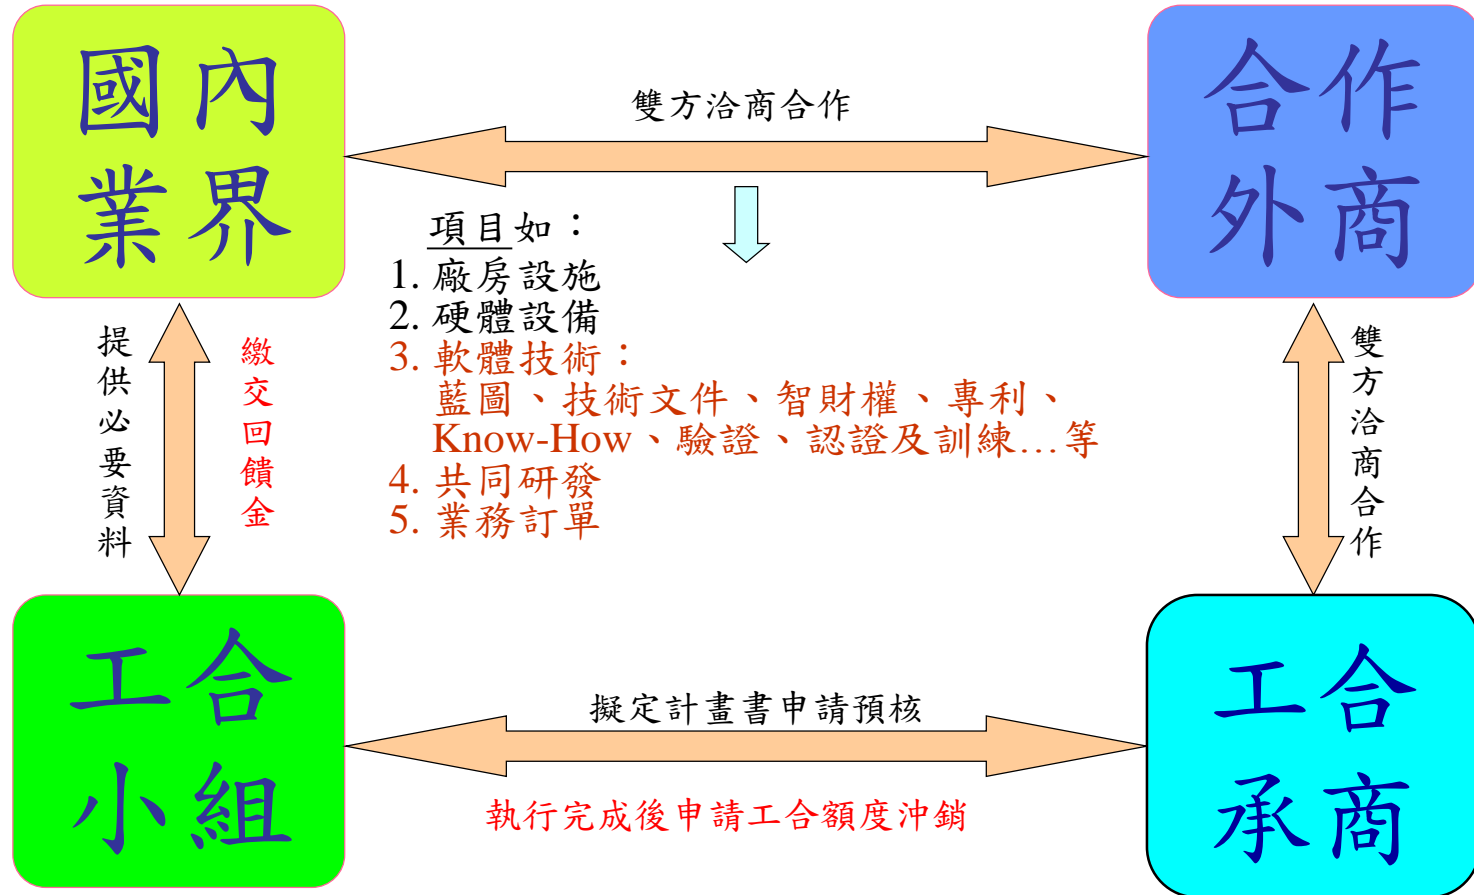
國內業界

雙方洽商合作

合作外商

項目如：
1. 廠房設施
2. 硬體設備
3. 軟體技術：
藍圖、技術文件、智財權、專利、Know-How、驗證、認證及訓練…等
4. 共同研發
5. 業務訂單

提供必要資料

繳交回饋金

雙方洽商合作

工合小組

擬定計畫書申請預核

執行完成後申請工合額度沖銷

工合承商